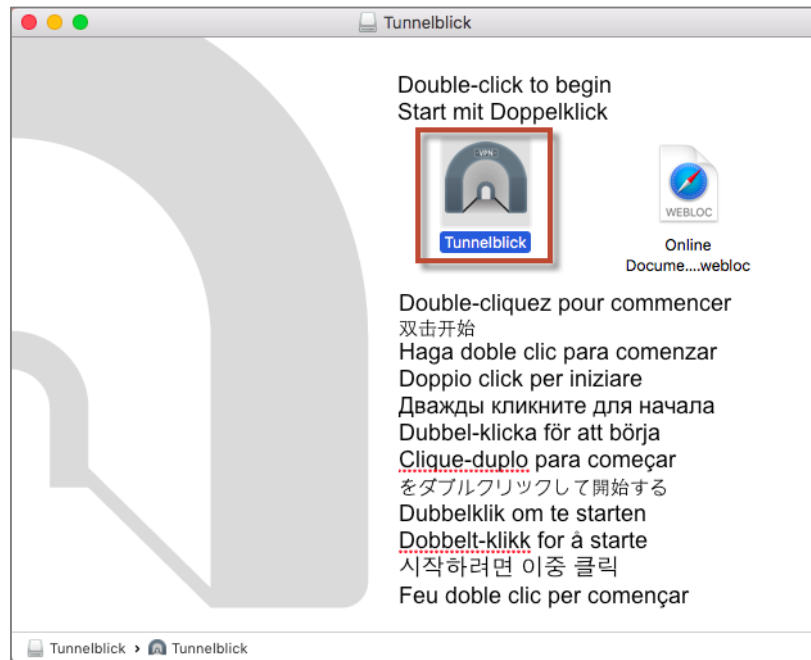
Tunnelblick

Double-click to begin
Start mit Doppelklick

VPN
Tunnelblick

WEBLOC
Online Docume....webloc

Double-cliquez pour commencer
双击开始
Haga doble clic para comenzar
Doppio click per iniziare
Дважды кликните для начала
Dubbel-klicka för att börja
Clique-duplo para começar
をダブルクリックして開始する
Dubbelklik om te starten
Dobbelt-klikk for å starte
시작하려면 이중 클릭
Feu doble clic per començar

Tunnelblick › Tunnelblick